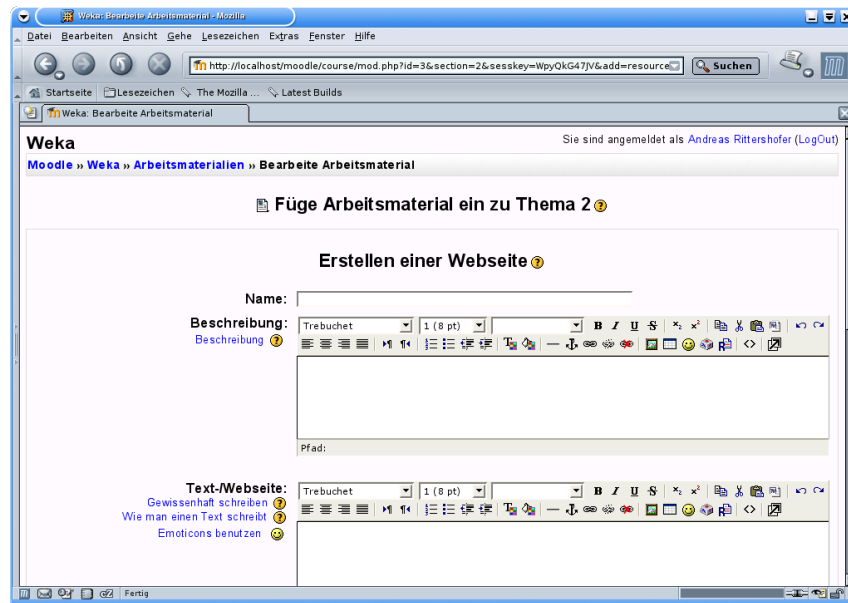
Weka: Bearbeite Arbeitsmaterial - Mozilla

Datei Bearbeiten Ansicht Gehe Lesezeichen Extras Fenster Hilfe

http://localhost/moodle/course/mod.php?id=3&section=2&sesskey=WpyQkG47JV&add=resource

Suchen

Startseite Lesezeichen The Mozilla ... Latest Builds

Weka: Bearbeite Arbeitsmaterial

Weka

Sie sind angemeldet als Andreas Rittershofer (LogOut)

Moodle » Weka » Arbeitsmaterialien » Bearbeite Arbeitsmaterial

Füge Arbeitsmaterial ein zu Thema 2

Erstellen einer Webseite

Name:

Beschreibung:

Beschreibung

Trebuchet

1 (8 pt)

B I U S

Pfad:

Text-/Webseite:

Gewissenhaft schreiben

Wie man einen Text schreibt

Emoticons benutzen

Trebuchet

1 (8 pt)

B I U S

Fertig